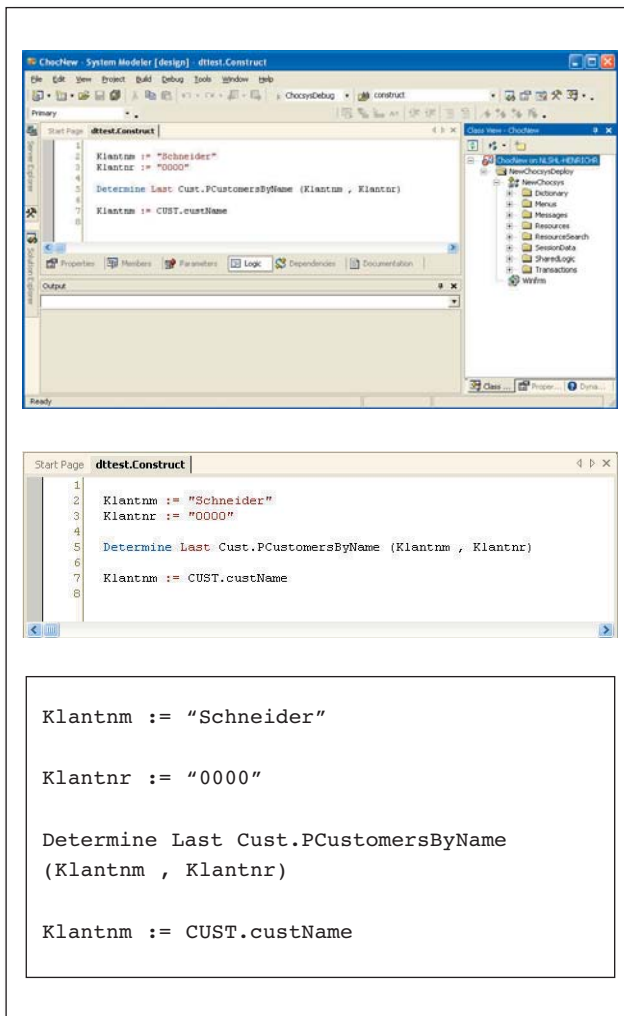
ChocNew - System Modeler [design] - dttest.Construct

File Edit View Project Build Debug Tools Window Help

ChocsysDebug construct

Primary

Start Page dttest.Construct

1
2 Klantnm := "Schneider"
3 Klantnr := "0000"
4
5 Determine Last Cust.PCustomersByName (Klantnm , Klantnr)
6
7 Klantnm := CUST.custName
8

Properties Members Parameters Logic Dependencies Documentation

Output

Class View - ChocNew

ChocNew on NLSHL-HENRICHR
NewChocsysDeploy
NewChocsys
Dictionary
Menus
Messages
Resources
ResourceSearch
SessionData
SharedLogic
Transactions
Winfrm

Class... Proper... Dyna...

Ready

Start Page dttest.Construct

1
2 Klantnm := "Schneider"
3 Klantnr := "0000"
4
5 Determine Last Cust.PCustomersByName (Klantnm , Klantnr)
6
7 Klantnm := CUST.custName
8

Klantnm := “Schneider”

Klantnr := “0000”

Determine Last Cust.PCustomersByName (Klantnm , Klantnr)

Klantnm := CUST.custName